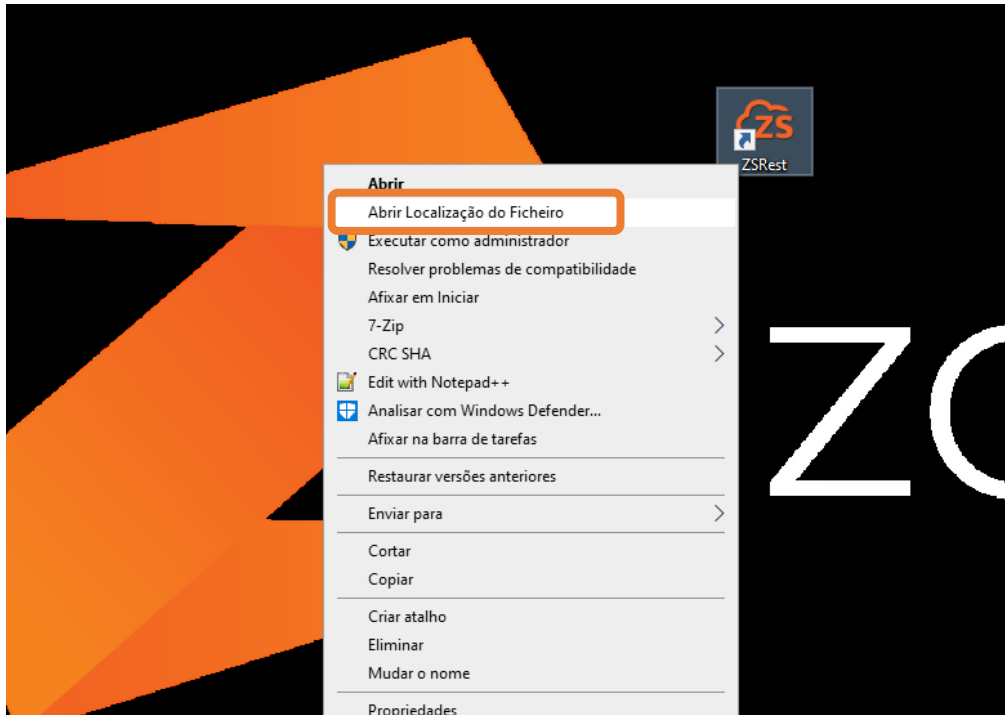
ZS
ZSRest

Abrir
Abrir Localização do Ficheiro
Executar como administrador
Resolver problemas de compatibilidade
Afixar em Iniciar
7-Zip
CRC SHA
Edit with Notepad++
Analisar com Windows Defender...
Afixar na barra de tarefas
Restaurar versões anteriores
Enviar para
Cortar
Copiar
Criar atalho
Eliminar
Mudar o nome
Propriedades

ZC